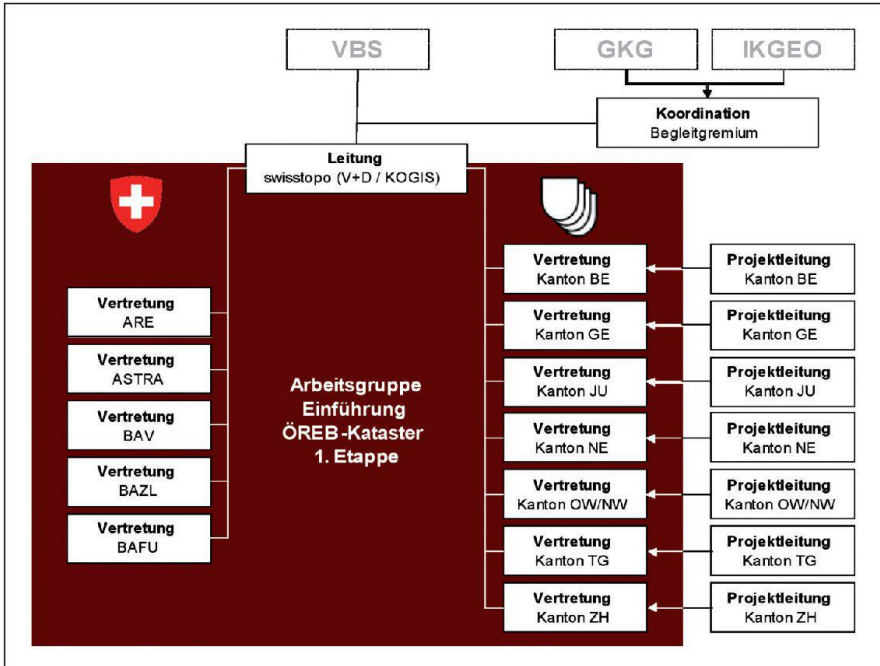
VBS

GKG

IKGEO

Koordination
Begleitgremium

Leitung
swisstopo (V+D / KOGIS)

Vertretung
ARE

Vertretung
ASTRA

Vertretung
BAV

Vertretung
BAZL

Vertretung
BAFU

Arbeitsgruppe
Einführung
ÖREB-Kataster
1. Etappe

Vertretung
Kanton BE

Vertretung
Kanton GE

Vertretung
Kanton JU

Vertretung
Kanton NE

Vertretung
Kanton OW/NW

Vertretung
Kanton TG

Vertretung
Kanton ZH

Projektleitung
Kanton BE

Projektleitung
Kanton GE

Projektleitung
Kanton JU

Projektleitung
Kanton NE

Projektleitung
Kanton OW/NW

Projektleitung
Kanton TG

Projektleitung
Kanton ZH